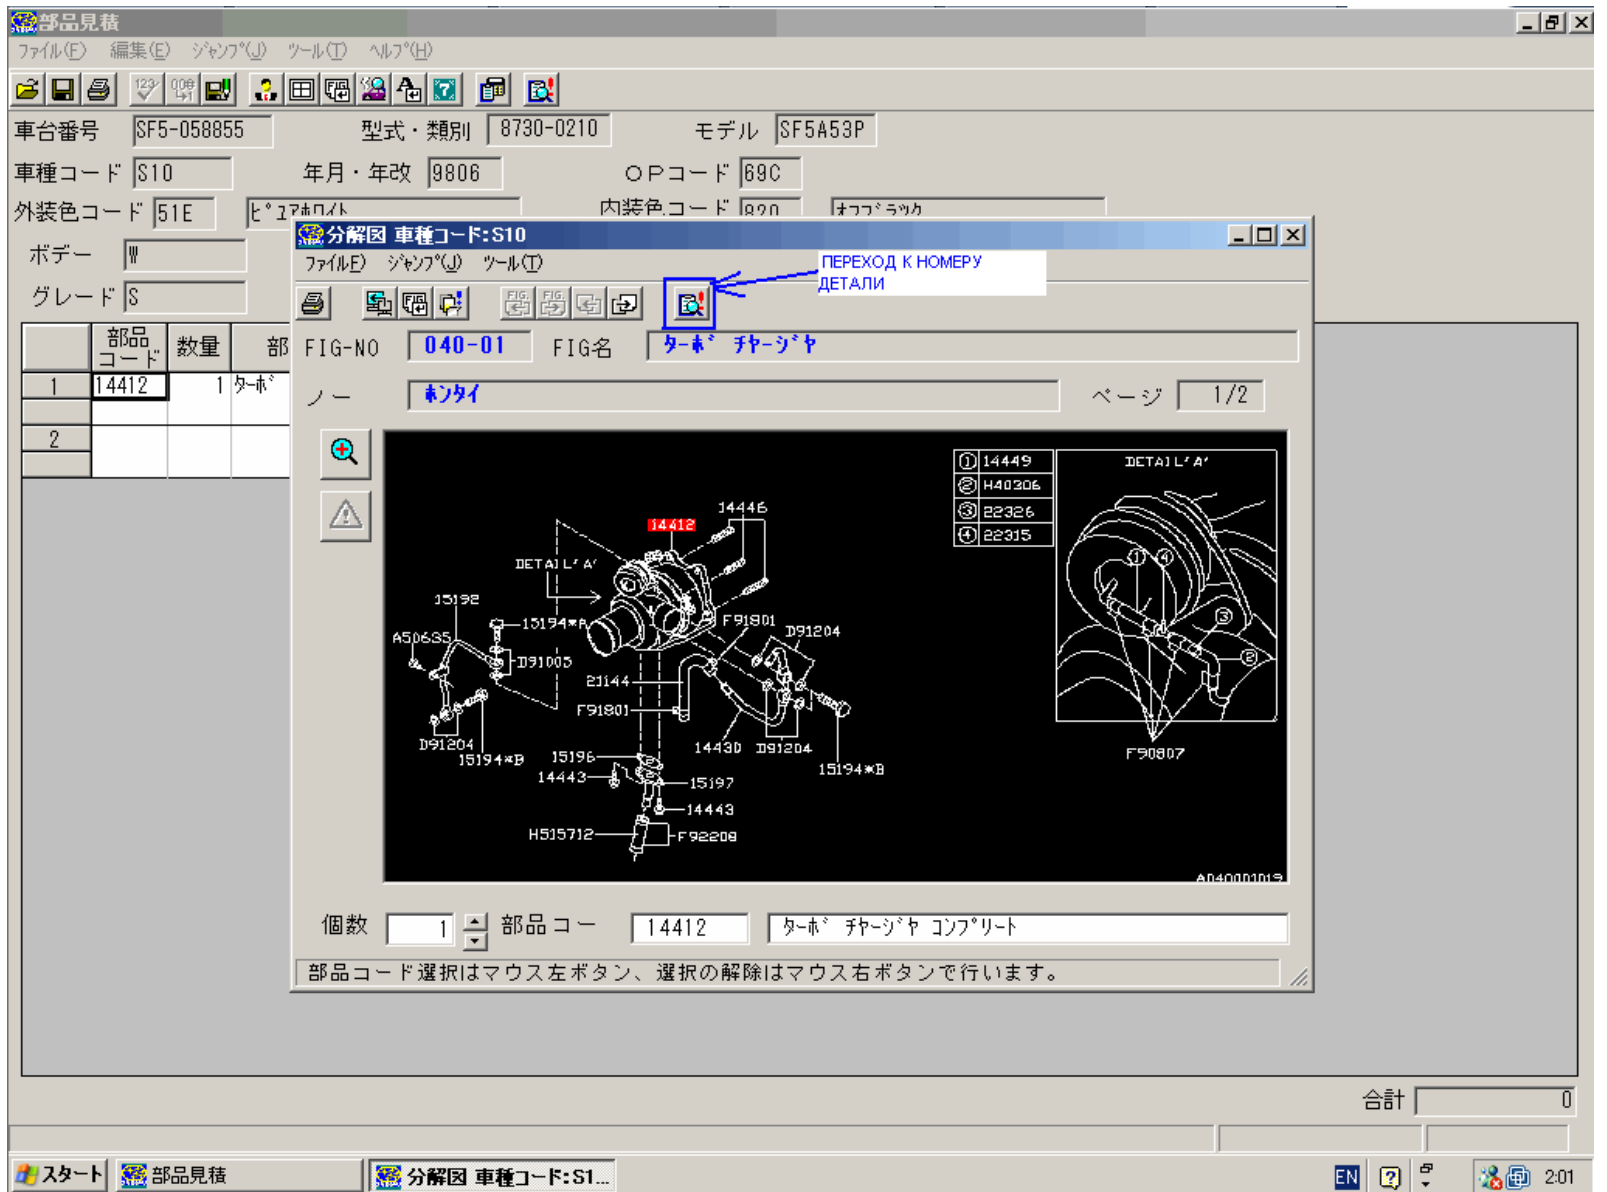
部品見積
ファイル(F) 編集(E) ジャンプ(J) ツール(T) ヘルプ(H)

車台番号 SF5-058855 型式・類別 8730-0210 モデル SF5A53P
車種コード S10 年月・年改 9806 OPコード 69C
外装色コード 51E ピュアホワイト 内装色コード 820 オフブラック
ボデー W
グレード S

| | 部品コード | 数量 | 部 |
|---|---|---|---|
| 1 | 14412 | 1 | ターボ |
| | | | |
| 2 | | | |
| | | | |

分解図 車種コード:S10
ファイル(F) ジャンプ(J) ツール(T)
ПЕРЕХОД К НОМЕРУ ДЕТАЛИ
FIG-NO 040-01 FIG名 ターボ チャージャ
ノー ホンタイ ページ 1/2

① 14449
② H40306
③ 22326
④ 22315
DETAIL'A'
F90807
14446
14412
DETAIL'A'
15192
15194*A
A50635
D91005
F91801
D91204
21144
F91801
D91204
15194*B
15196
14443
14430
D91204
15194*B
15197
14443
H515712
F92209
A040001013

個数 1 部品コー 14412 ターボ チャージャ コンプリート
部品コード選択はマウス左ボタン、選択の解除はマウス右ボタンで行います。

合計 0
スタート 部品見積 分解図 車種コード:S1... EN 2:01